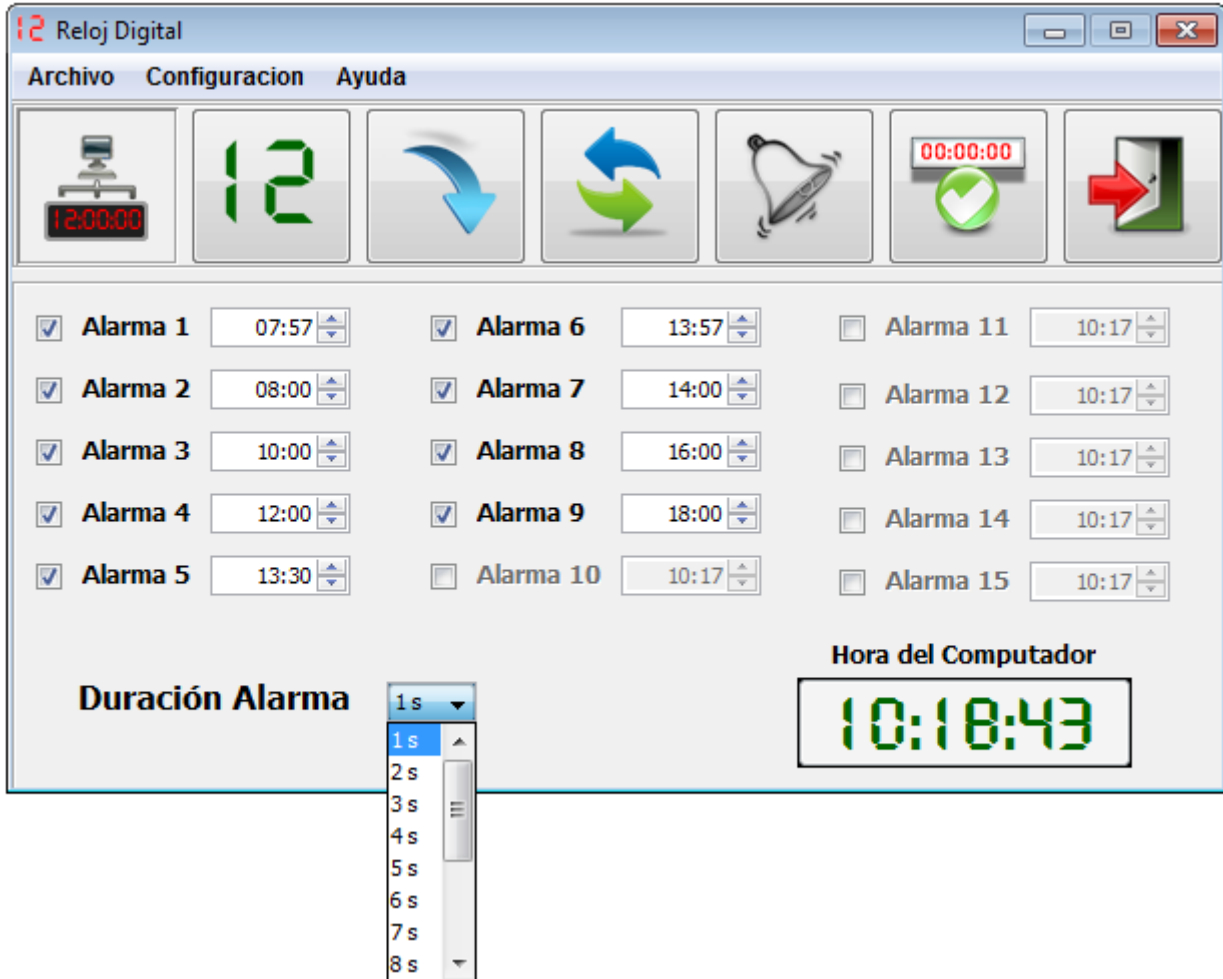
12 Reloj Digital

Archivo Configuracion Ayuda

12:00:00 12 00:00:00

Alarma 1 07:57
Alarma 2 08:00
Alarma 3 10:00
Alarma 4 12:00
Alarma 5 13:30

Alarma 6 13:57
Alarma 7 14:00
Alarma 8 16:00
Alarma 9 18:00
Alarma 10 10:17

Alarma 11 10:17
Alarma 12 10:17
Alarma 13 10:17
Alarma 14 10:17
Alarma 15 10:17

Hora del Computador
10:18:43

Duración Alarma 1 s
1 s
2 s
3 s
4 s
5 s
6 s
7 s
8 s